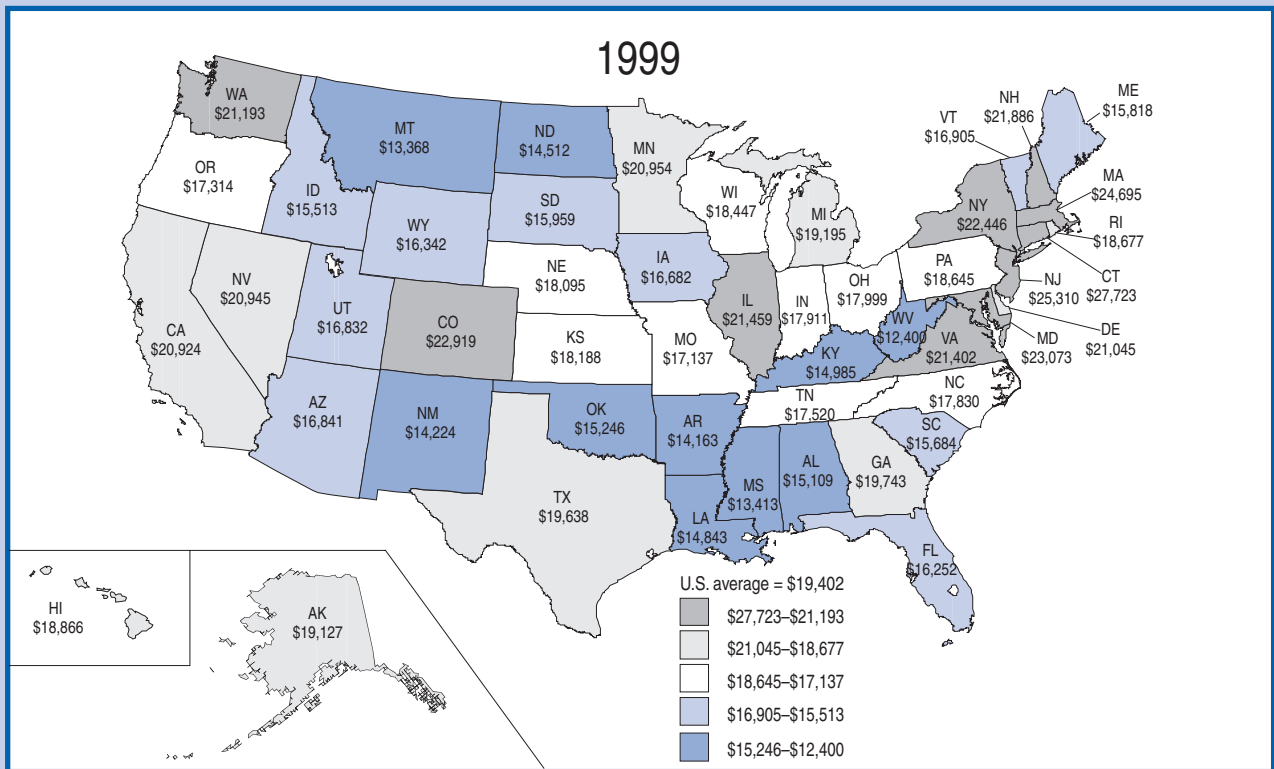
1999

WA
$21,193

MT
$13,368

ND
$14,512

MN
$20,954

ME
$15,818

NH
$21,886

VT
$16,905

OR
$17,314

ID
$15,513

SD
$15,959

WI
$18,447

MI
$19,195

MA
$24,695

NY
$22,446

RI
$18,677

WY
$16,342

IA
$16,682

NE
$18,095

NV
$20,945

UT
$16,832

CO
$22,919

IL
$21,459

IN
$17,911

OH
$17,999

PA
$18,645

NJ
$25,310

CT
$27,723

WV
$12,400

DE
$21,045

CA
$20,924

KS
$18,188

MO
$17,137

KY
$14,985

VA
$21,402

MD
$23,073

NC
$17,830

TN
$17,520

AZ
$16,841

NM
$14,224

OK
$15,246

AR
$14,163

SC
$15,684

AL
$15,109

GA
$19,743

MS
$13,413

TX
$19,638

LA
$14,843

FL
$16,252

HI
$18,866

AK
$19,127

U.S. average = $19,402
$27,723–$21,193
$21,045–$18,677
$18,645–$17,137
$16,905–$15,513
$15,246–$12,400